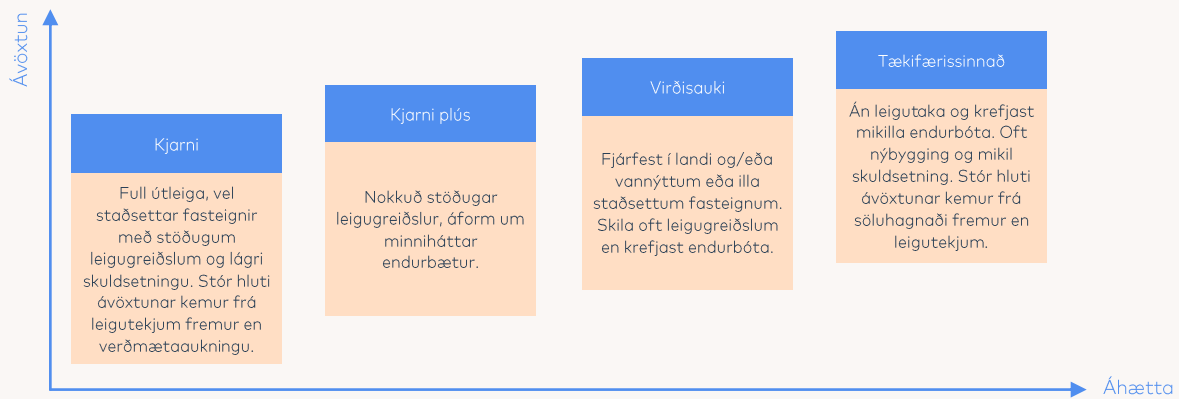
Ávöxtun

Kjarni

Full útleiga, vel staðsettar fasteignir með stöðugum leigugreiðslum og lágri skuldsetningu. Stór hluti ávöxtunar kemur frá leigutekjum fremur en verðmætaaukningu.

Kjarni plús

Nokkuð stöðugar leigugreiðslur, áform um minniháttar endurbætur.

Virðisauki

Fjárfest í landi og/eða vannýttum eða illa staðsettum fasteignum. Skila oft leigugreiðslum en krefjast endurbóta.

Tækifærissinnað

Án leigutaka og krefjast mikilla endurbóta. Oft nýbygging og mikil skuldsetning. Stór hluti ávöxtunar kemur frá söluhagnaði fremur en leigutekjum.

Áhætta